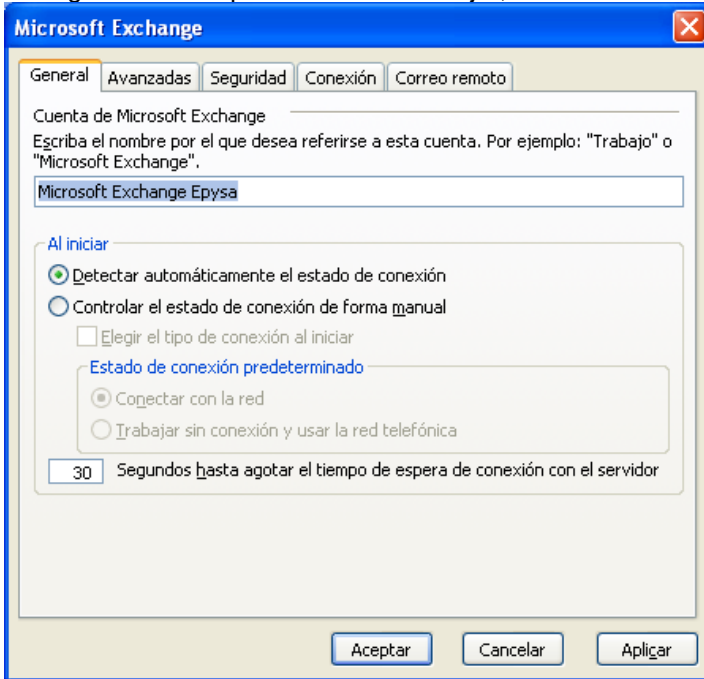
Microsoft Exchange

General | Avanzadas | Seguridad | Conexión | Correo remoto

Cuenta de Microsoft Exchange

Escriba el nombre por el que desea referirse a esta cuenta. Por ejemplo: "Trabajo" o "Microsoft Exchange".

Microsoft Exchange Epysa

Al iniciar

Detectar automáticamente el estado de conexión

Controlar el estado de conexión de forma manual

Elegir el tipo de conexión al iniciar

Estado de conexión predeterminado

Conectar con la red

Trabajar sin conexión y usar la red telefónica

30 Segundos hasta agotar el tiempo de espera de conexión con el servidor

Aceptar | Cancelar | Aplicar